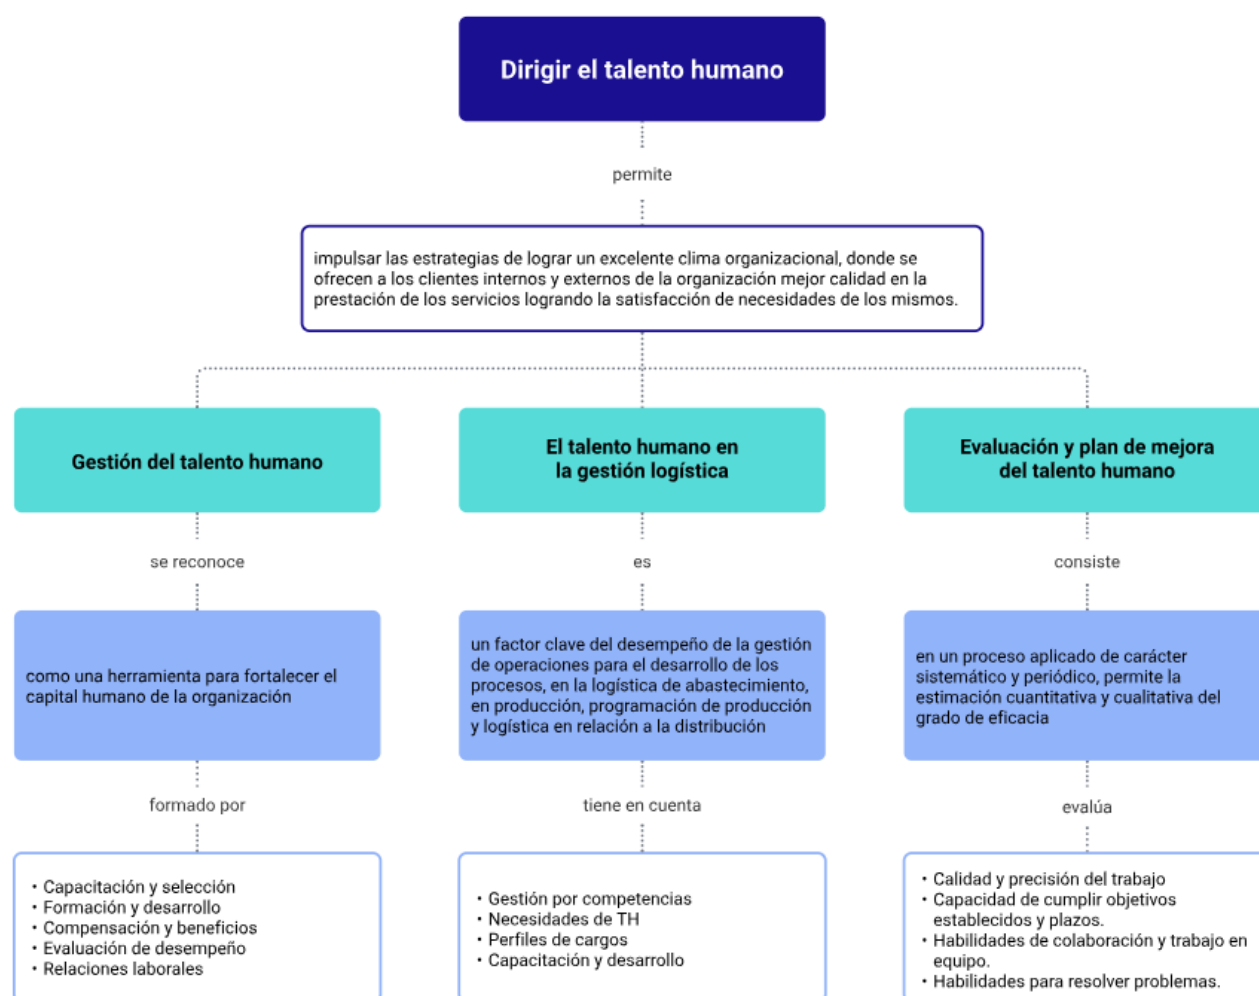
Dirigir el talento humano

permite

impulsar las estrategias de lograr un excelente clima organizacional, donde se ofrecen a los clientes internos y externos de la organización mejor calidad en la prestación de los servicios logrando la satisfacción de necesidades de los mismos.

Gestión del talento humano

se reconoce

como una herramienta para fortalecer el capital humano de la organización

formado por

• Capacitación y selección
• Formación y desarrollo
• Compensación y beneficios
• Evaluación de desempeño
• Relaciones laborales

El talento humano en la gestión logística

es

un factor clave del desempeño de la gestión de operaciones para el desarrollo de los procesos, en la logística de abastecimiento, en producción, programación de producción y logística en relación a la distribución

tiene en cuenta

• Gestión por competencias
• Necesidades de TH
• Perfiles de cargos
• Capacitación y desarrollo

Evaluación y plan de mejora del talento humano

consiste

en un proceso aplicado de carácter sistemático y periódico, permite la estimación cuantitativa y cualitativa del grado de eficacia

evalúa

• Calidad y precisión del trabajo
• Capacidad de cumplir objetivos establecidos y plazos.
• Habilidades de colaboración y trabajo en equipo.
• Habilidades para resolver problemas.